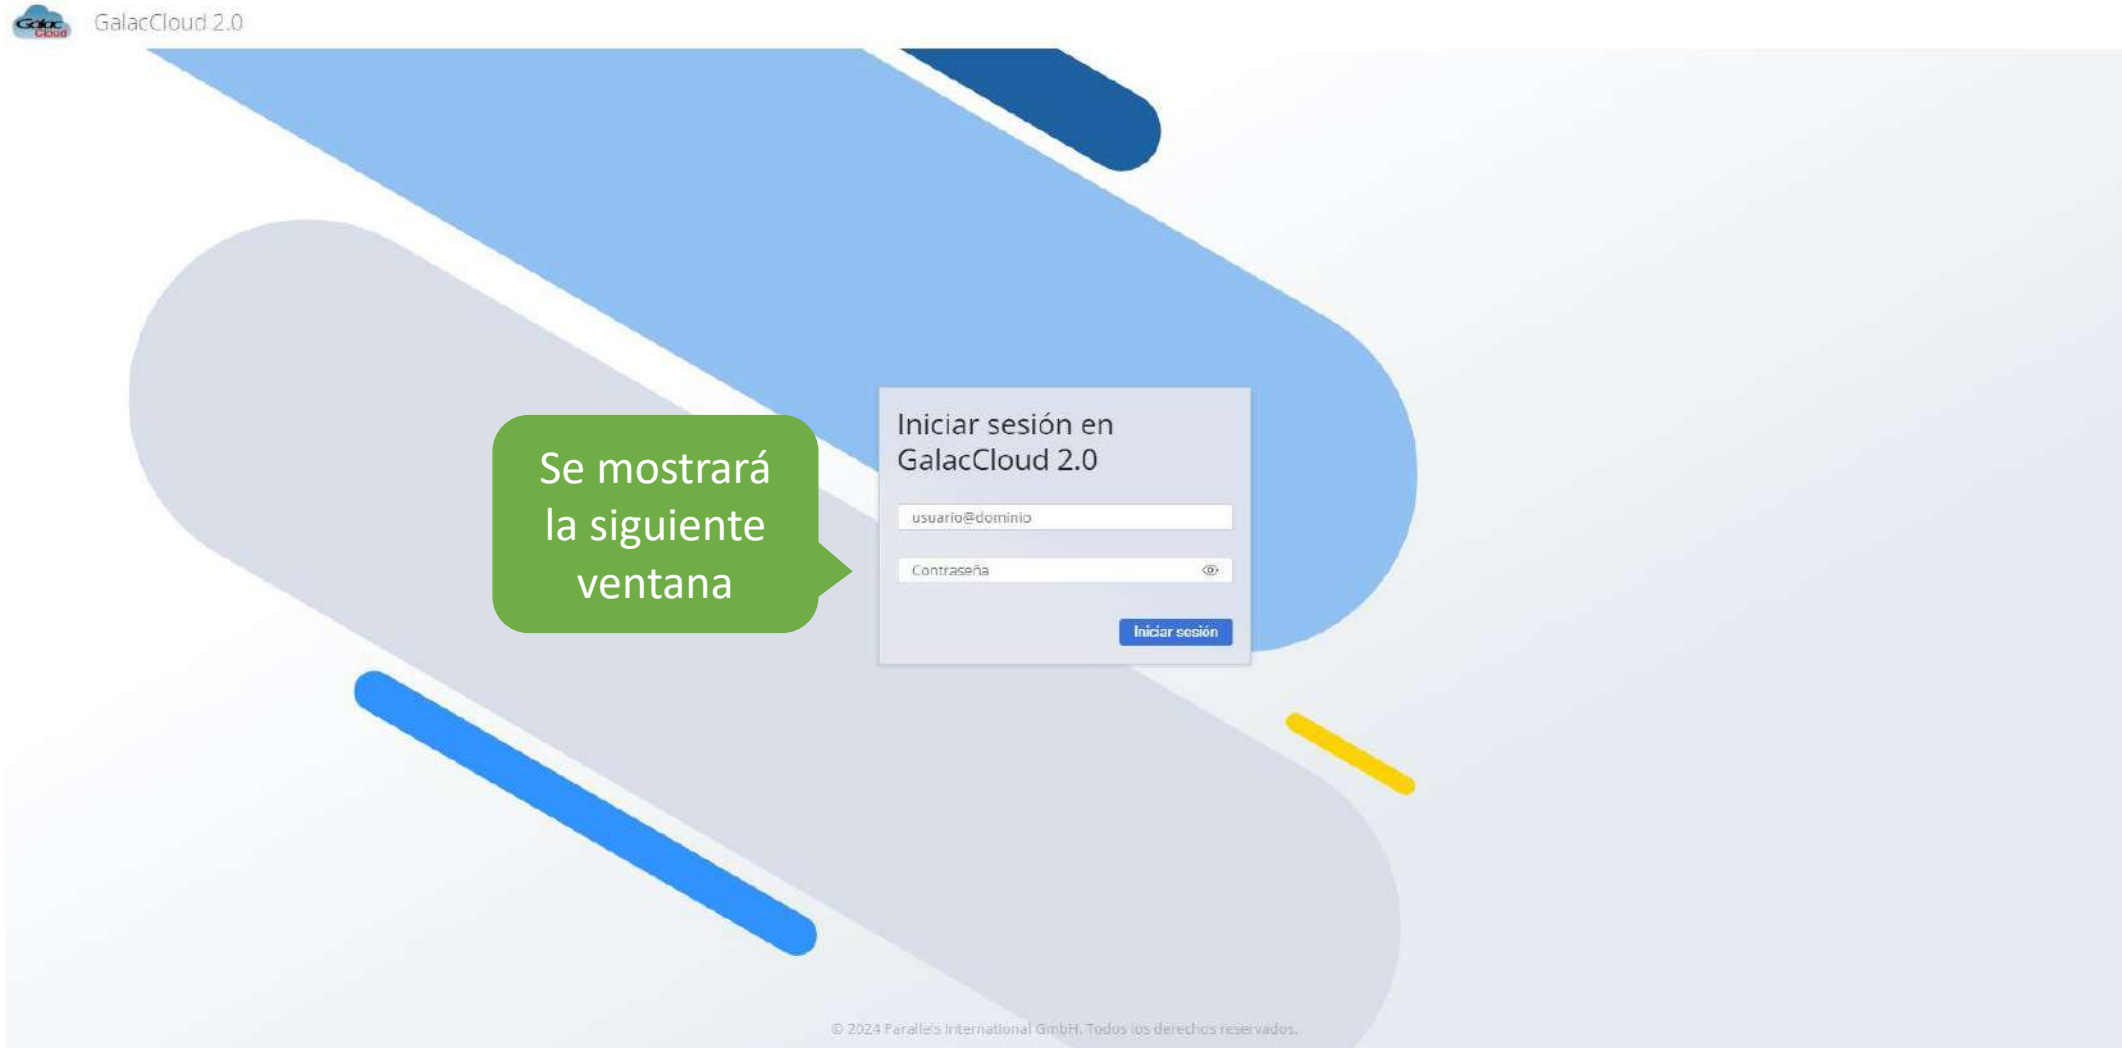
Galac Cloud

GalacCloud 2.0

Se mostrará la siguiente ventana

Iniciar sesión en GalacCloud 2.0

usuario@dominio

Contraseña

Iniciar sesión

© 2024 Parallels International GmbH. Todos los derechos reservados.